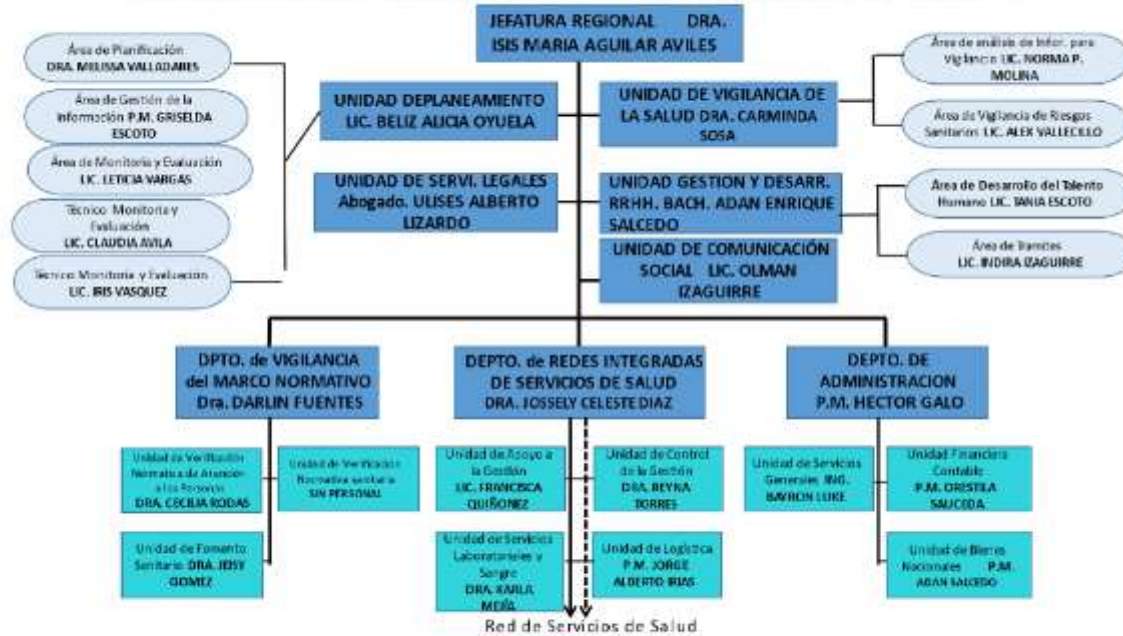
JEFATURA REGIONAL DRA. ISIS MARIA AGUILAR AVILES

Área de Planificación DRA. MELISSA VALLADARES

Área de Gestión de la Información P.M. GRISELDA ESCOTO

Área de Monitoria y Evaluación LIC. LETICIA VARGAS

Técnico Monitoria y Evaluación LIC. CLAUDIA AVILA

Técnico Monitoria y Evaluacion LIC. IRIS VASQUEZ

UNIDAD DEPLANEAMIENTO LIC. BELIZ ALICIA OYUELA

UNIDAD DE SERVI. LEGALES Abogado. ULISES ALBERTO LIZARDO

UNIDAD DE VIGILANCIA DE LA SALUD DRA. CARMINDA SOSA

Área de análisis de Infor. para Vigilancia LIC. NORMA P. MOLINA

Área de Vigilancia de Riesgos Sanitarios LIC. ALEX VALLECILLO

UNIDAD GESTION Y DESARR. RRHH. BACH. ADAN ENRIQUE SALCEDO

Área de Desarrollo del Talento Humano LIC. TANIA ESCOTO

Área de Tramites LIC. INDIRA IZAGUIRRE

UNIDAD DE COMUNICACIÓN SOCIAL LIC. OLMAN IZAGUIRRE

DPTO. de VIGILANCIA del MARCO NORMATIVO Dra. DARLIN FUENTES

DEPTO. de REDES INTEGRADAS DE SERVICIOS DE SALUD DRA. JOSSELY CELESTE DIAZ

DEPTO. DE ADMINISTRACION P.M. HECTOR GALO

Unidad de Verificación Normativa de Atención a las Personas DRA. CECILIA RODAS

Unidad de Verificación Normativa sanitaria SIN PERSONAL

Unidad de Fomento Sanitario DRA. JEISY GOMEZ

Unidad de Apoyo a la Gestión LIC. FRANCISCA QUIÑONEZ

Unidad de Control de la Gestión DRA. REYNA TORRES

Unidad de Servicios Laboratoriales y Sangre DRA. KARLA MEJÍA

Unidad de Logística P.M. JORGE ALBERTO IRIAS

Unidad de Servicios Generales ING. BAYRON LUKE

Unidad Financiera Contable P.M. ORESTILA SAUCEDA

Unidad de Bienes Nacionales P.M. ADAN SALCEDO

Red de Servicios de Salud